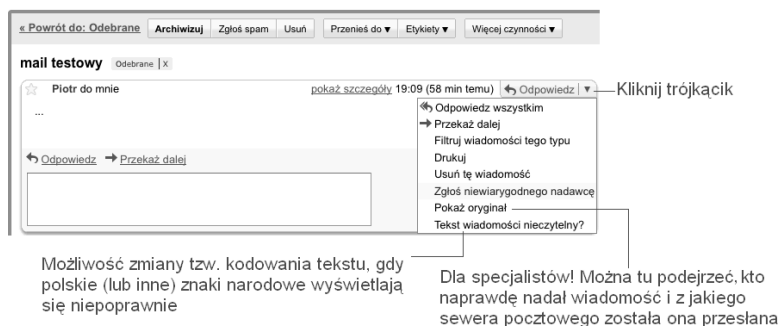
« Powrót do: Odebrane | Archiwizuj | Zgłoś spam | Usuń | Przenieś do ▾ | Etykiety ▾ | Więcej czynności ▾

mail testowy Odebrane | X

Piotr do mnie

pokaż szczegóły 19:09 (58 min temu) Odpowiedz ▾ — Kliknij trójkącik

...

Odpowiedz wszystkim
Przekaż dalej
Filtruj wiadomości tego typu
Drukuj
Usuń tę wiadomość
Zgłoś niewiarygodnego nadawcę
Pokaż oryginał
Tekst wiadomości nieczytelny?

Odpowiedz Przekaż dalej

Możliwość zmiany tzw. kodowania tekstu, gdy polskie (lub inne) znaki narodowe wyświetlają się niepoprawnie

Dla specjalistów! Można tu podejrzeć, kto naprawdę nadał wiadomość i z jakiego sewera pocztowego została ona przesłana